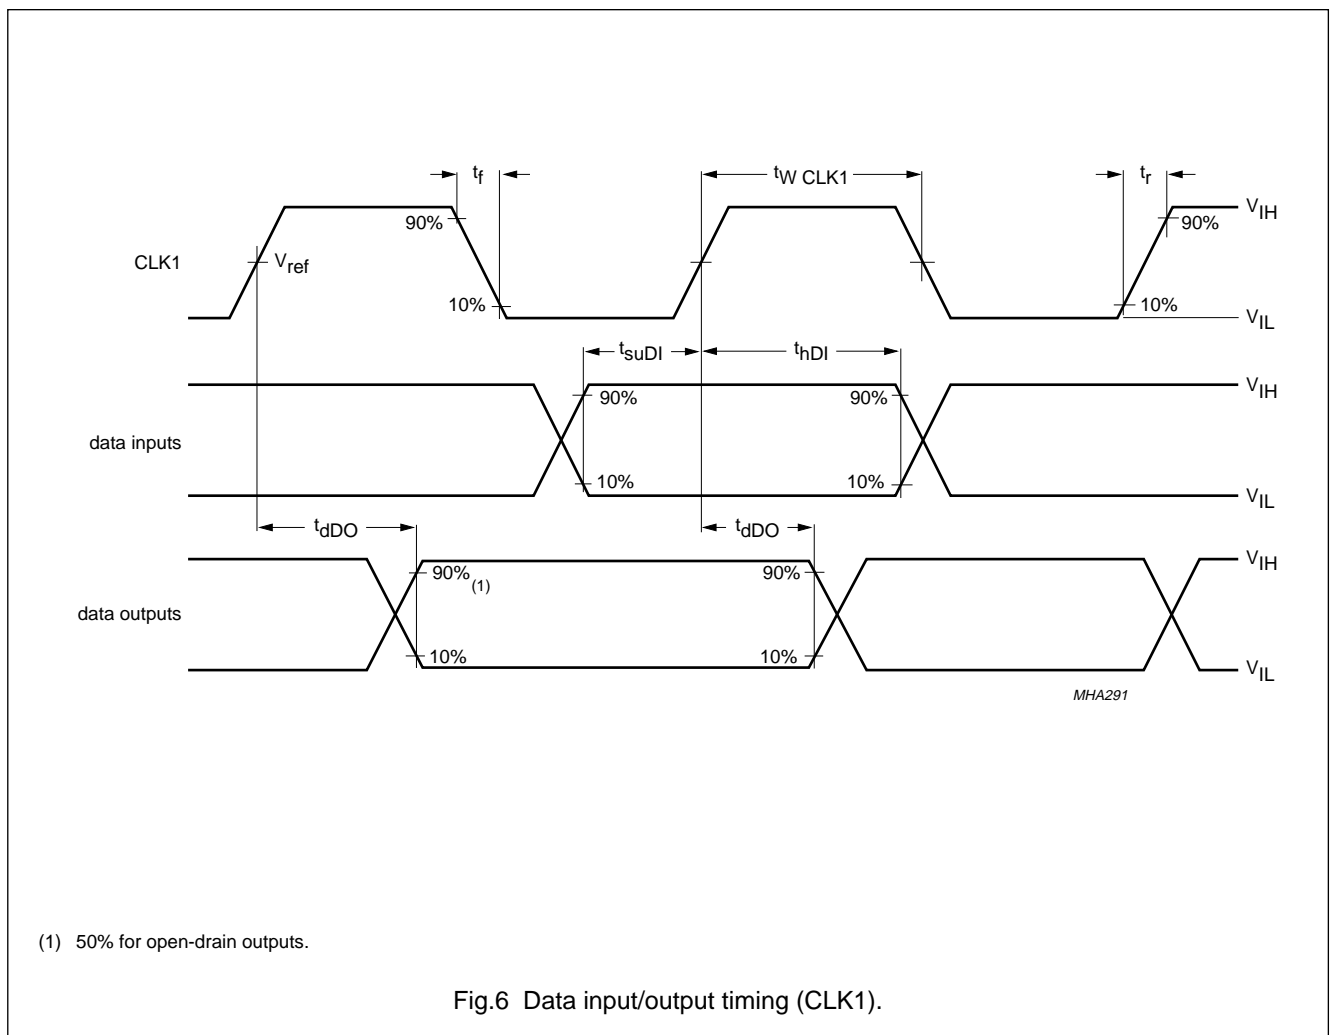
$t_f$

$t_{W\ CLK1}$

$t_r$

$V_{IH}$

90%

90%

CLK1

$V_{ref}$

10%

10%

$V_{IL}$

$t_{suDI}$

$t_{hDI}$

$V_{IH}$

90%

90%

data inputs

10%

10%

$V_{IL}$

$t_{dDO}$

$t_{dDO}$

$V_{IH}$

$90\%_{(1)}$

90%

data outputs

10%

10%

$V_{IL}$

MHA291

(1) 50% for open-drain outputs.

Fig.6 Data input/output timing (CLK1).